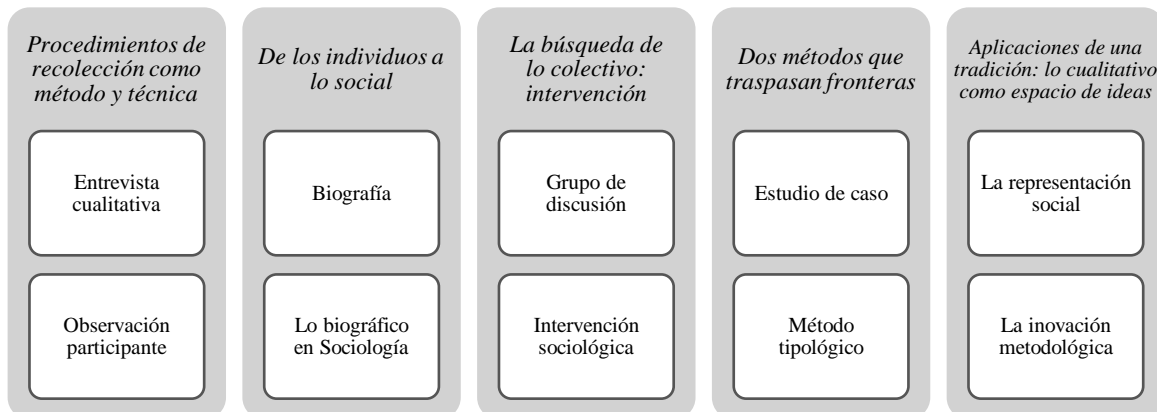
Procedimientos de recolección como método y técnica

Entrevista cualitativa

Observación participante

De los individuos a lo social

Biografía

Lo biográfico en Sociología

La búsqueda de lo colectivo: intervención

Grupo de discusión

Intervención sociológica

Dos métodos que traspasan fronteras

Estudio de caso

Método tipológico

Aplicaciones de una tradición: lo cualitativo como espacio de ideas

La representación social

La inovación metodológica